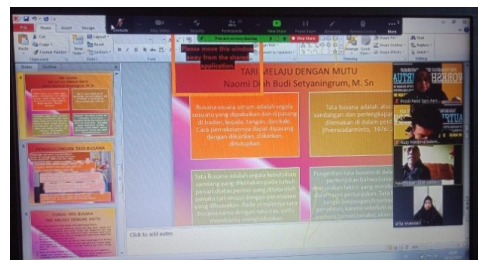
Please move this window away from the shared application

TARI MELAJU DENGAN MUTU
Naomi Diah Budi Setyaningrum, M. Sn

Busana secara umum adalah segala sesuatu yang dipakaikan dan dipasang di badan, kepala, tangan, dan kaki. Cara pemakaiannya dapat dipasang dengan diikatkan, dikaitkan, dibungkus

Tata Rias adalah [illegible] dandanan dan perlengkapan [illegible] dimainkan di dalam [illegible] (Poerwadarminta, 19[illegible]

Tata Busana adalah segala kebutuhan sandang yang dikenakan pada tubuh penari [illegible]

Click to add notes